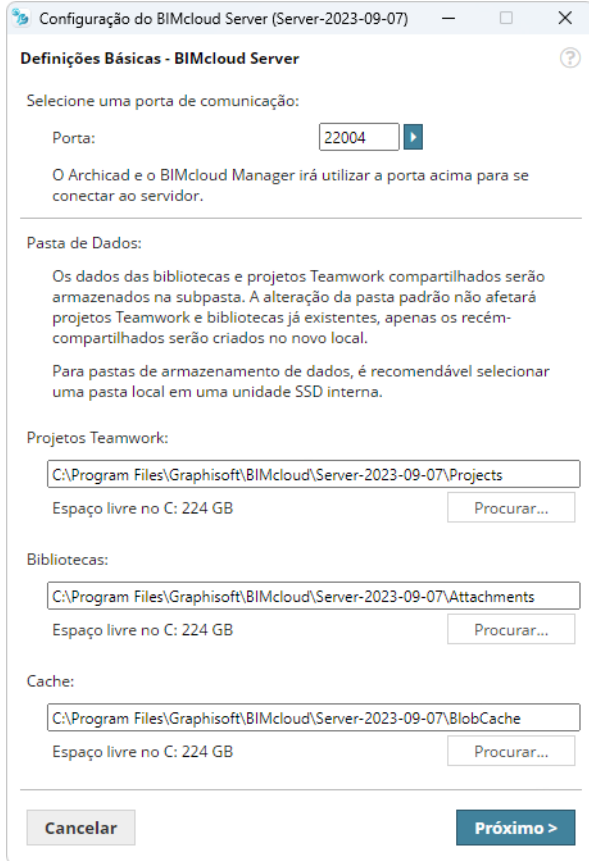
Configuração do BIMcloud Server (Server-2023-09-07)

Definições Básicas - BIMcloud Server

?

Selecione uma porta de comunicação:

Porta: 22004

O Archicad e o BIMcloud Manager irá utilizar a porta acima para se conectar ao servidor.

Pasta de Dados:

Os dados das bibliotecas e projetos Teamwork compartilhados serão armazenados na subpasta. A alteração da pasta padrão não afetará projetos Teamwork e bibliotecas já existentes, apenas os recém-compartilhados serão criados no novo local.

Para pastas de armazenamento de dados, é recomendável selecionar uma pasta local em uma unidade SSD interna.

Projetos Teamwork:

C:\Program Files\Graphisoft\BIMcloud\Server-2023-09-07\Projects

Espaço livre no C: 224 GB

Procurar...

Bibliotecas:

C:\Program Files\Graphisoft\BIMcloud\Server-2023-09-07\Attachments

Espaço livre no C: 224 GB

Procurar...

Cache:

C:\Program Files\Graphisoft\BIMcloud\Server-2023-09-07\BlobCache

Espaço livre no C: 224 GB

Procurar...

Cancelar

Próximo >